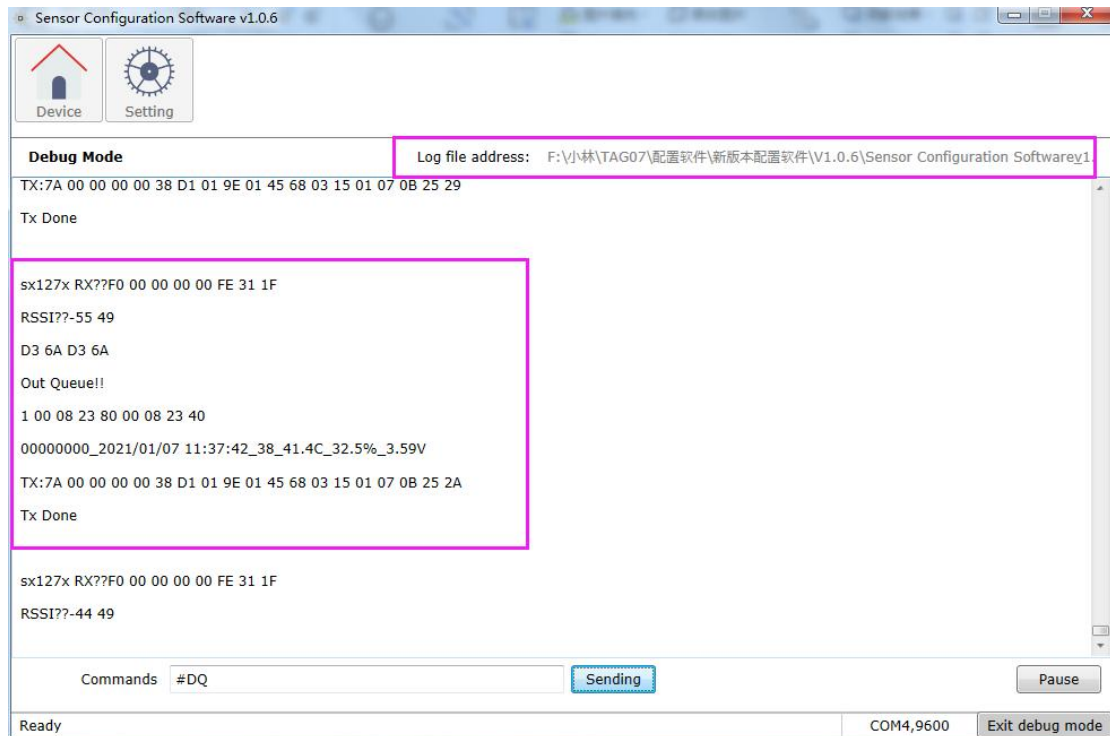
Sensor Configuration Software v1.0.6

Device
Setting

Debug Mode
Log file address: F:\小林\TAG07\配置软件\新版本配置软件\V1.0.6\Sensor Configuration Softwarev1.

TX:7A 00 00 00 00 38 D1 01 9E 01 45 68 03 15 01 07 0B 25 29

Tx Done

sx127x RX??F0 00 00 00 00 FE 31 1F

RSSI??-55 49

D3 6A D3 6A

Out Queue!!

1 00 08 23 80 00 08 23 40

00000000_2021/01/07 11:37:42_38_41.4C_32.5%_3.59V

TX:7A 00 00 00 00 38 D1 01 9E 01 45 68 03 15 01 07 0B 25 2A

Tx Done

sx127x RX??F0 00 00 00 00 FE 31 1F

RSSI??-44 49

Commands #DQ
Sending
Pause

Ready
COM4,9600
Exit debug mode